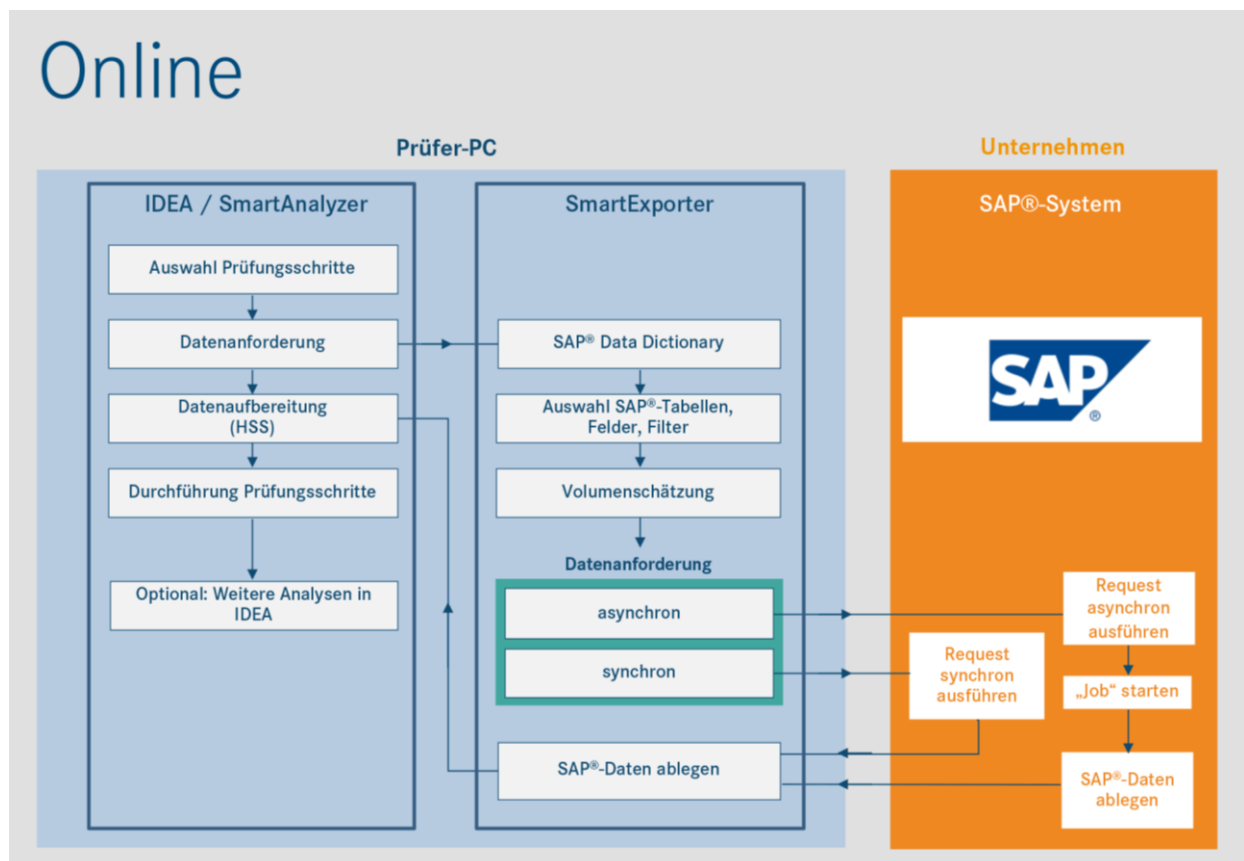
Online

Prüfer-PC

IDEA / SmartAnalyzer

Auswahl Prüfungsschritte

Datenanforderung

Datenaufbereitung (HSS)

Durchführung Prüfungsschritte

Optional: Weitere Analysen in IDEA

SmartExporter

SAP® Data Dictionary

Auswahl SAP®-Tabellen, Felder, Filter

Volumenschätzung

Datenanforderung

asynchron

synchron

SAP®-Daten ablegen

Unternehmen

SAP®-System

SAP®

Request asynchron ausführen

„Job“ starten

Request synchron ausführen

SAP®-Daten ablegen